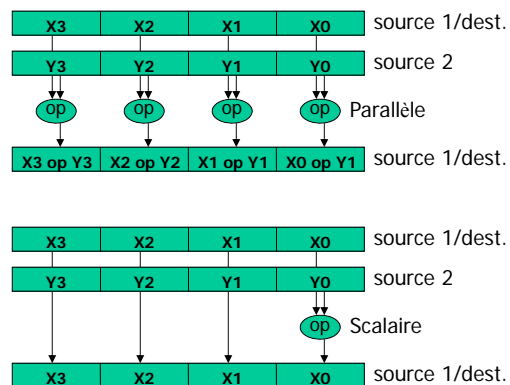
| X3 | X2 | X1 | X0 |
|---|---|---|---|

source 1/dest.

| Y3 | Y2 | Y1 | Y0 |
|---|---|---|---|

source 2

op op op op Parallèle

| X3 op Y3 | X2 op Y2 | X1 op Y1 | X0 op Y1 |
|---|---|---|---|

source 1/dest.

| X3 | X2 | X1 | X0 |
|---|---|---|---|

source 1/dest.

| Y3 | Y2 | Y1 | Y0 |
|---|---|---|---|

source 2

op Scalaire

| X3 | X2 | X1 | X0 |
|---|---|---|---|

source 1/dest.